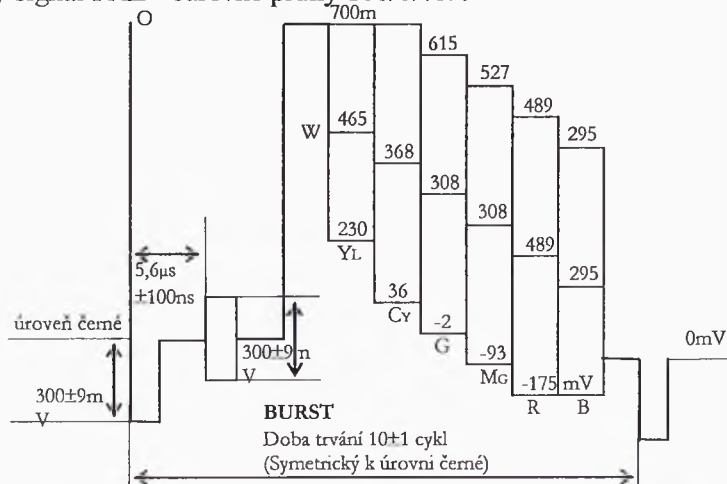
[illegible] signálu PAL – barevné pruhy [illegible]

O

700m

615

527

489

295

W

465

368

308

308

489

295

230

YL

36

CY

-2

G

-93

MG

-175

mV

R

B

5,6µs

±100ns

úroveň černé

300±9m

V

300±9m

V

0mV

BURST

Doba trvání 10±1 cykl

(Symetrický k úrovni černé)